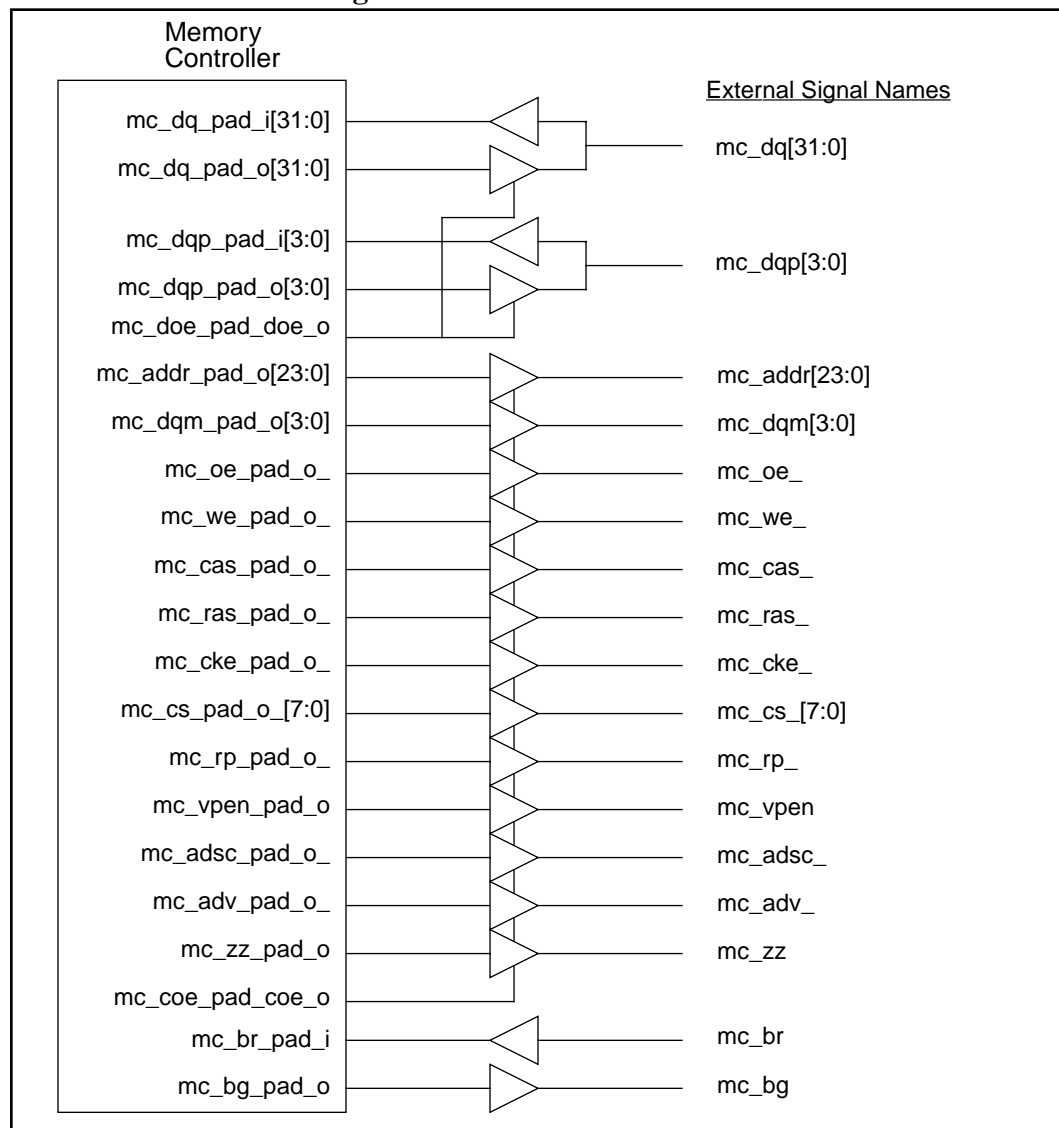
Memory Controller

External Signal Names

mc_dq_pad_i[31:0]
mc_dq_pad_o[31:0]
mc_dq[31:0]

mc_dqp_pad_i[3:0]
mc_dqp_pad_o[3:0]
mc_dqp[3:0]
mc_doe_pad_doe_o

mc_addr_pad_o[23:0]
mc_addr[23:0]
mc_dqm_pad_o[3:0]
mc_dqm[3:0]
mc_oe_pad_o_
mc_oe_
mc_we_pad_o_
mc_we_
mc_cas_pad_o_
mc_cas_
mc_ras_pad_o_
mc_ras_
mc_cke_pad_o_
mc_cke_
mc_cs_pad_o_[7:0]
mc_cs_[7:0]
mc_rp_pad_o_
mc_rp_
mc_vpen_pad_o
mc_vpen
mc_adsc_pad_o_
mc_adsc_
mc_adv_pad_o_
mc_adv_
mc_zz_pad_o
mc_zz
mc_coe_pad_coe_o
mc_br_pad_i
mc_br
mc_bg_pad_o
mc_bg